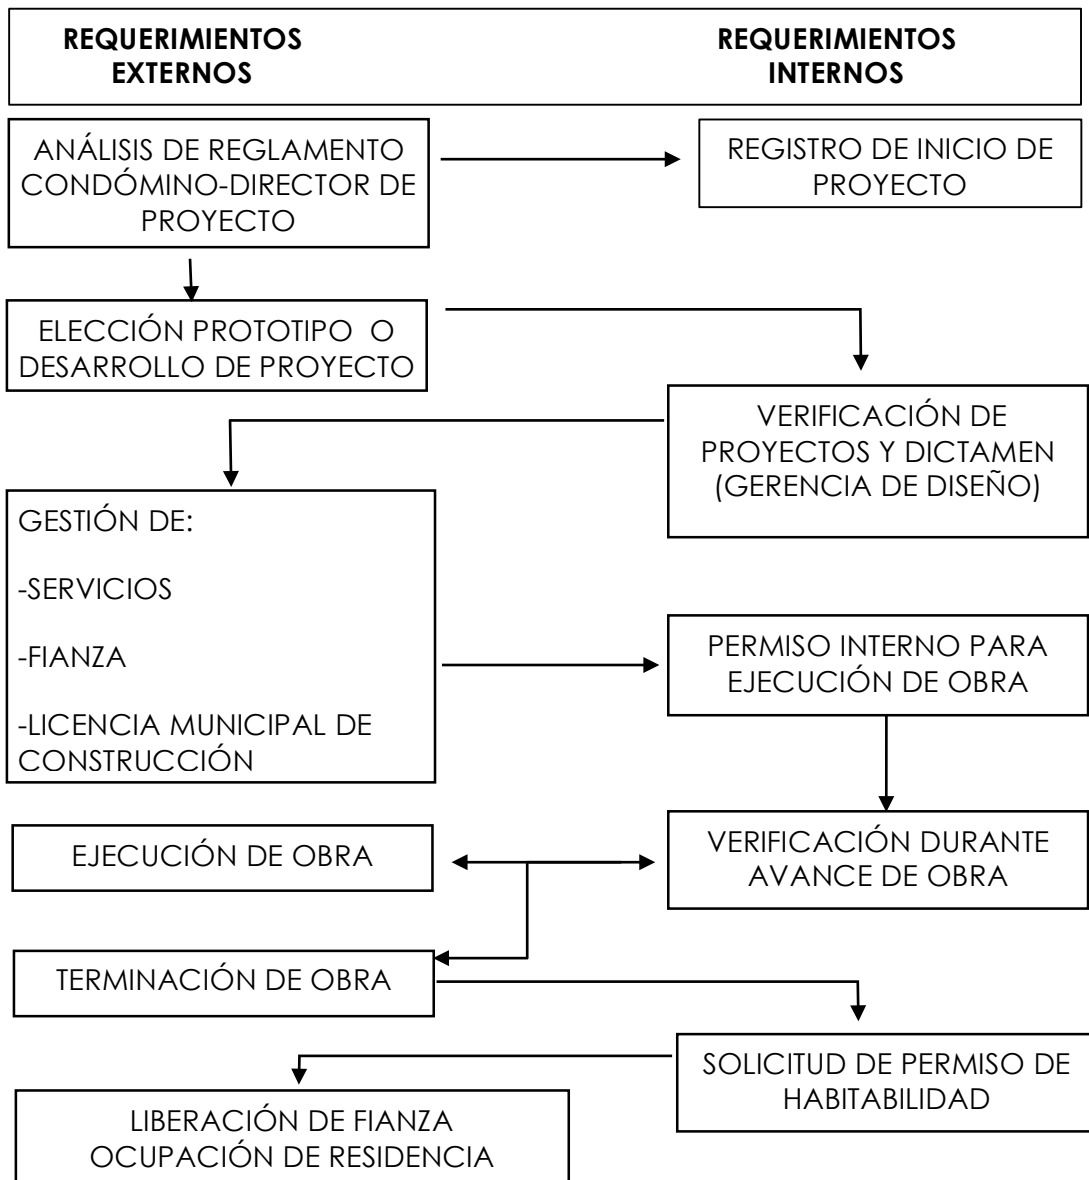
REQUERIMIENTOS EXTERNOS

REQUERIMIENTOS INTERNOS

ANÁLISIS DE REGLAMENTO CONDÓMINO-DIRECTOR DE PROYECTO

REGISTRO DE INICIO DE PROYECTO

ELECCIÓN PROTOTIPO O DESARROLLO DE PROYECTO

VERIFICACIÓN DE PROYECTOS Y DICTAMEN (GERENCIA DE DISEÑO)

GESTIÓN DE:

-SERVICIOS

-FIANZA

-LICENCIA MUNICIPAL DE CONSTRUCCIÓN

PERMISO INTERNO PARA EJECUCIÓN DE OBRA

EJECUCIÓN DE OBRA

VERIFICACIÓN DURANTE AVANCE DE OBRA

TERMINACIÓN DE OBRA

SOLICITUD DE PERMISO DE HABITABILIDAD

LIBERACIÓN DE FIANZA
OCUPACIÓN DE RESIDENCIA